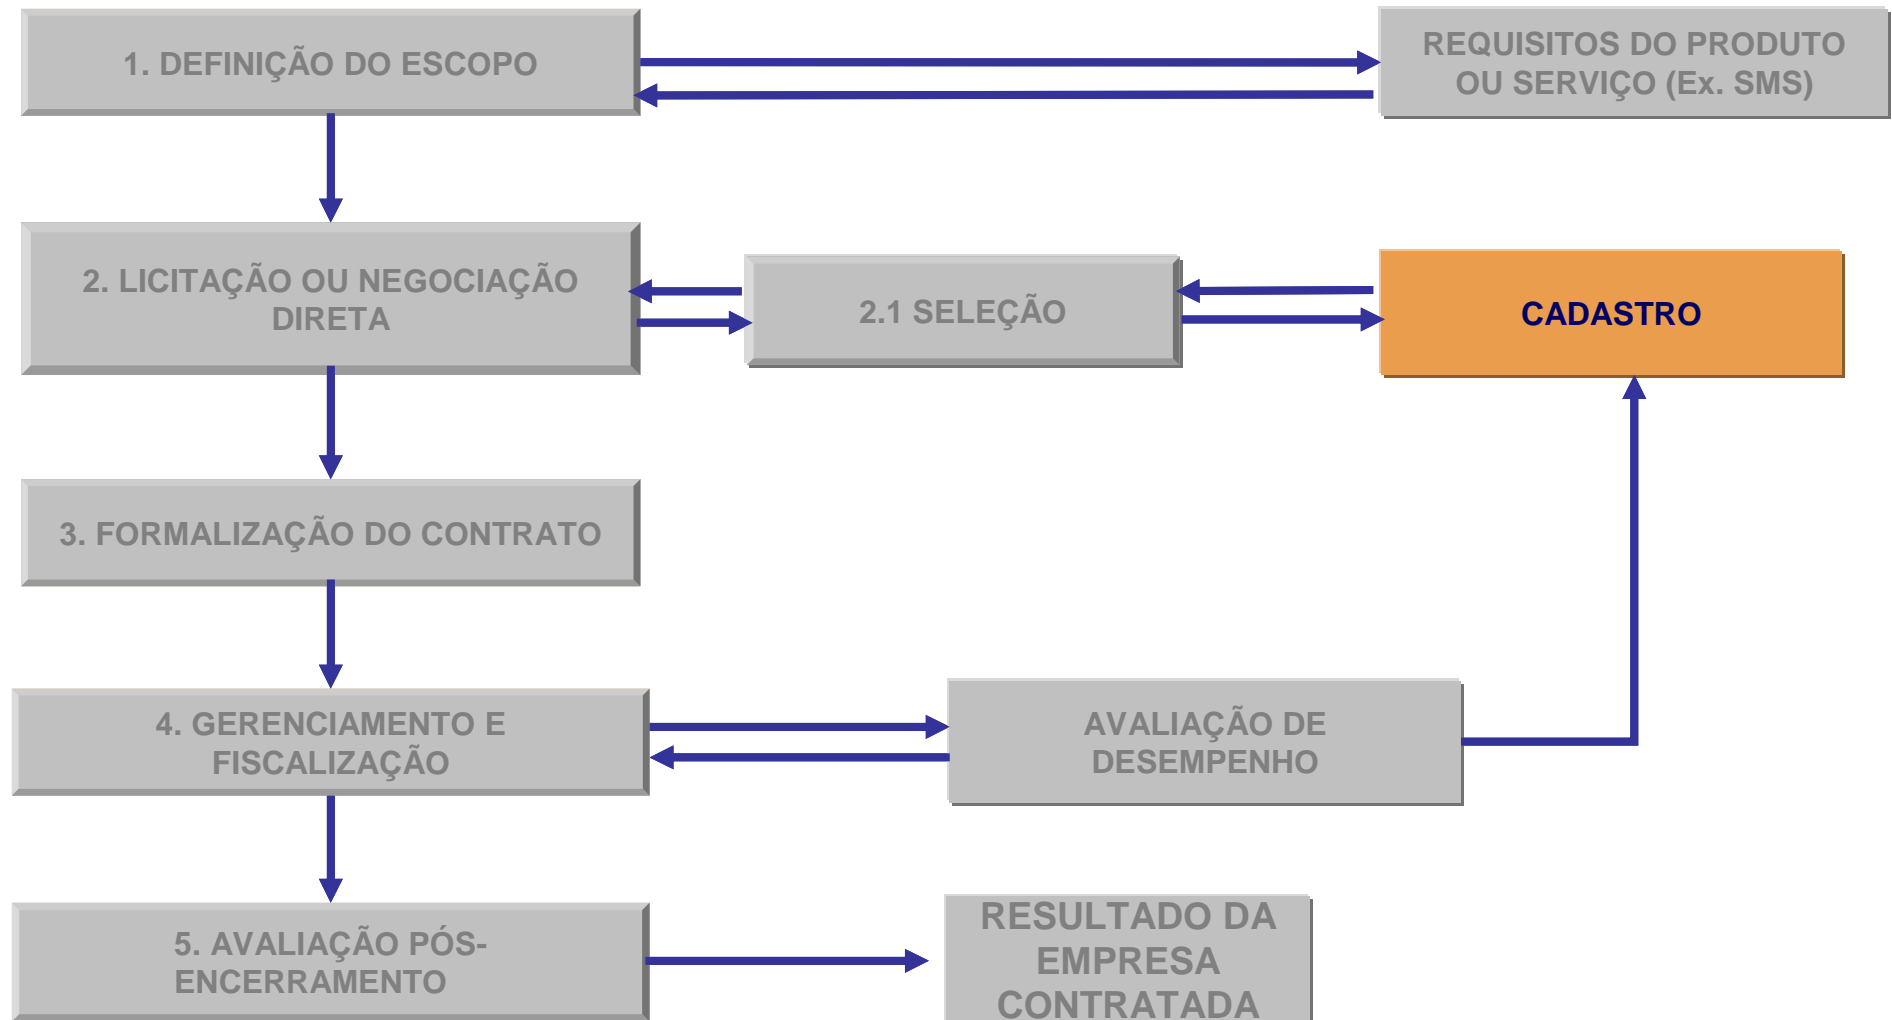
1. DEFINIÇÃO DO ESCOPO

REQUISITOS DO PRODUTO OU SERVIÇO (Ex. SMS)

2. LICITAÇÃO OU NEGOCIAÇÃO DIRETA

2.1 SELEÇÃO

CADASTRO

3. FORMALIZAÇÃO DO CONTRATO

4. GERENCIAMENTO E FISCALIZAÇÃO

AVALIAÇÃO DE DESEMPENHO

5. AVALIAÇÃO PÓS-ENCERRAMENTO

RESULTADO DA EMPRESA CONTRATADA